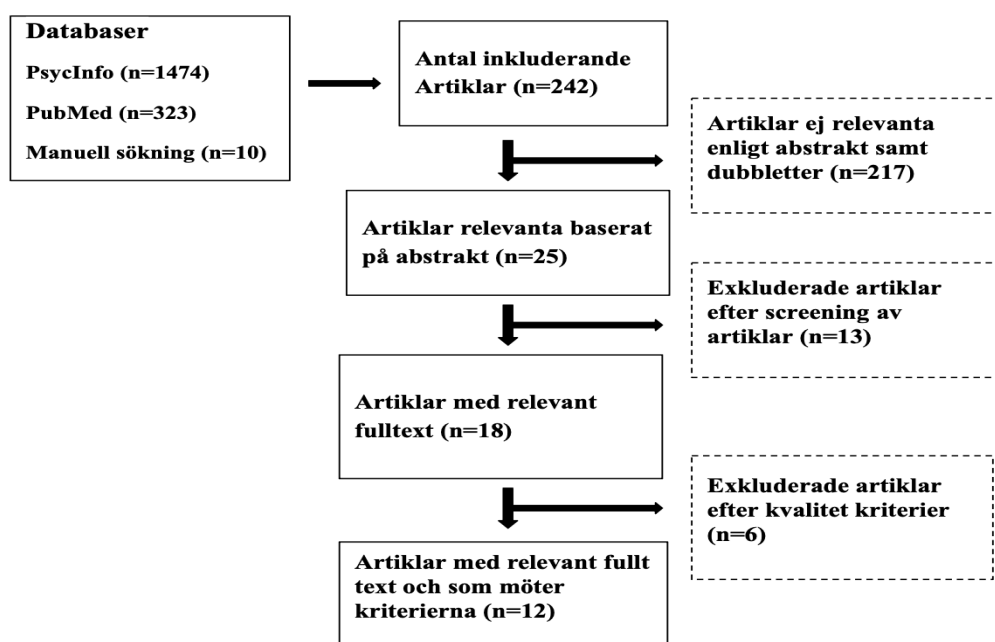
Databaser

PsycInfo (n=1474)

PubMed (n=323)

Manuell sökning (n=10)

Antal inkluderande Artiklar (n=242)

Artiklar ej relevanta enligt abstrakt samt dubbletter (n=217)

Artiklar relevanta baserat på abstrakt (n=25)

Exkluderade artiklar efter screening av artiklar (n=13)

Artiklar med relevant fulltext (n=18)

Exkluderade artiklar efter kvalitet kriterier (n=6)

Artiklar med relevant fullt text och som möter kriterierna (n=12)